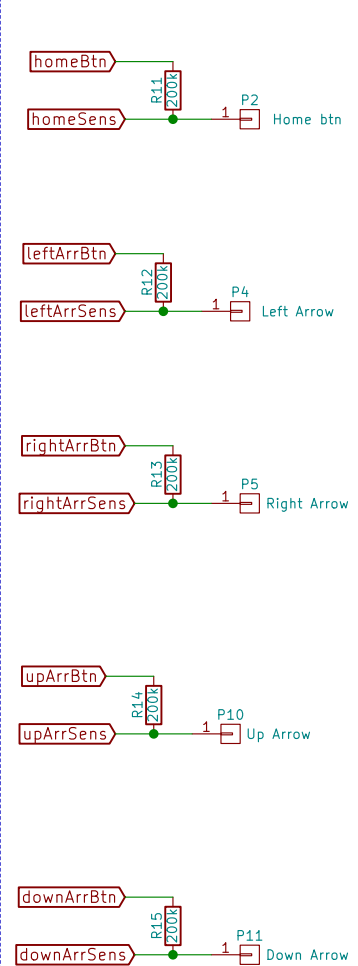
homeBtn
R11
200k
homeSens
1
P2
Home btn

leftArrBtn
R12
200k
leftArrSens
1
P4
Left Arrow

rightArrBtn
R13
200k
rightArrSens
1
P5
Right Arrow

upArrBtn
R14
200k
upArrSens
1
P10
Up Arrow

downArrBtn
R15
200k
downArrSens
1
P11
Down Arrow